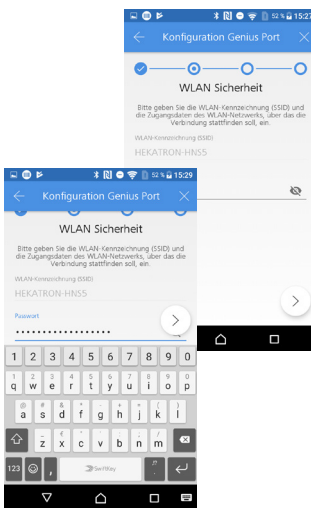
52 % 15:27

Konfiguration Genius Port

WLAN Sicherheit

Bitte geben Sie die WLAN-Kennzeichnung (SSID) und die Zugangsdaten des WLAN-Netzwerks, über das die Verbindung stattfinden soll, ein.

WLAN-Kennzeichnung (SSID)

HEKATRON-HNS5

52 % 15:29

Konfiguration Genius Port

WLAN Sicherheit

Bitte geben Sie die WLAN-Kennzeichnung (SSID) und die Zugangsdaten des WLAN-Netzwerks, über das die Verbindung stattfinden soll, ein.

WLAN-Kennzeichnung (SSID)

HEKATRON-HNS5

Passwort

••••••••••••••••••

1 2 3 4 5 6 7 8 9 0

q w e r t z u i o p ü

a s d f g h j k l ö ä

z x c v b n m

123 SwiftKey